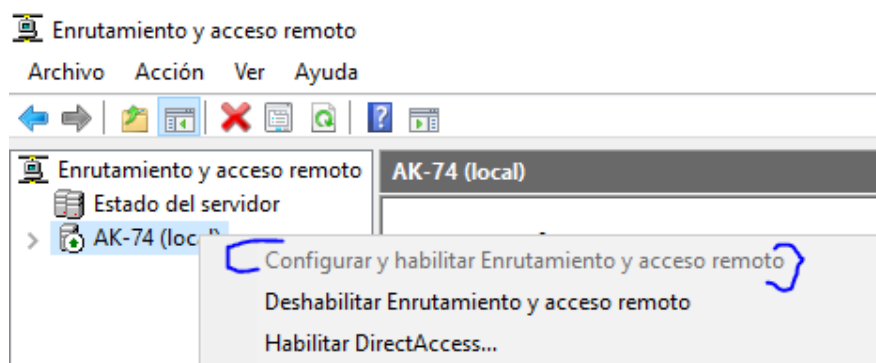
Enrutamiento y acceso remoto

Archivo Acción Ver Ayuda

Enrutamiento y acceso remoto
Estado del servidor
AK-74 (local)

AK-74 (local)

Configurar y habilitar Enrutamiento y acceso remoto
Deshabilitar Enrutamiento y acceso remoto
Habilitar DirectAccess...